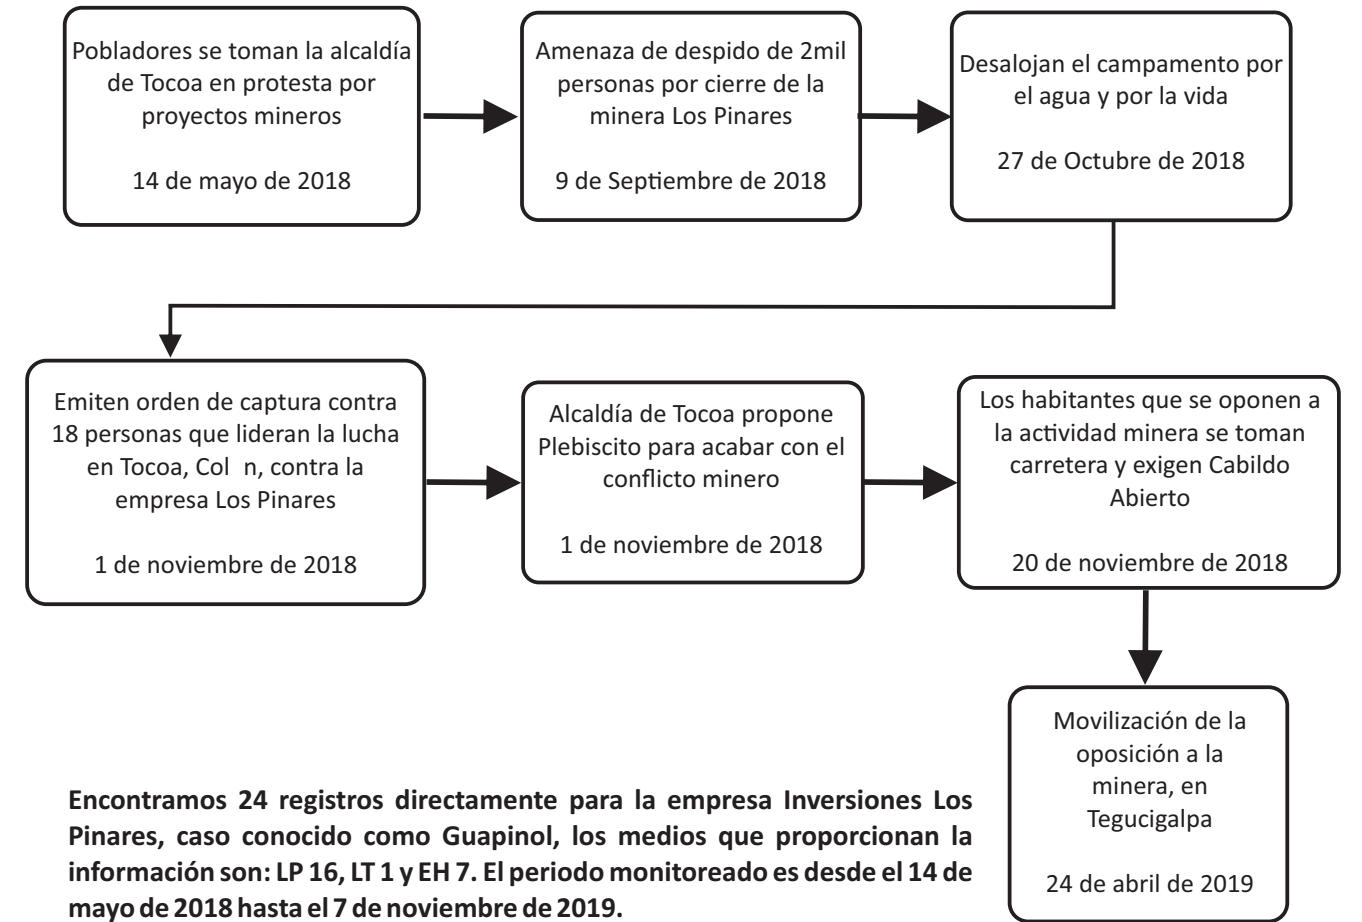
Pobladores se toman la alcaldía de Tocoa en protesta por proyectos mineros

14 de mayo de 2018

Amenaza de despido de 2mil personas por cierre de la minera Los Pinares

9 de Septiembre de 2018

Desalojan el campamento por el agua y por la vida

27 de Octubre de 2018

Emiten orden de captura contra 18 personas que lideran la lucha en Tocoa, Col n, contra la empresa Los Pinares

1 de noviembre de 2018

Alcaldía de Tocoa propone Plebiscito para acabar con el conflicto minero

1 de noviembre de 2018

Los habitantes que se oponen a la actividad minera se toman carretera y exigen Cabildo Abierto

20 de noviembre de 2018

Movilización de la oposición a la minera, en Tegucigalpa

24 de abril de 2019

**Encontramos 24 registros directamente para la empresa Inversiones Los Pinares, caso conocido como Guapinol, los medios que proporcionan la información son: LP 16, LT 1 y EH 7. El periodo monitoreado es desde el 14 de mayo de 2018 hasta el 7 de noviembre de 2019.**